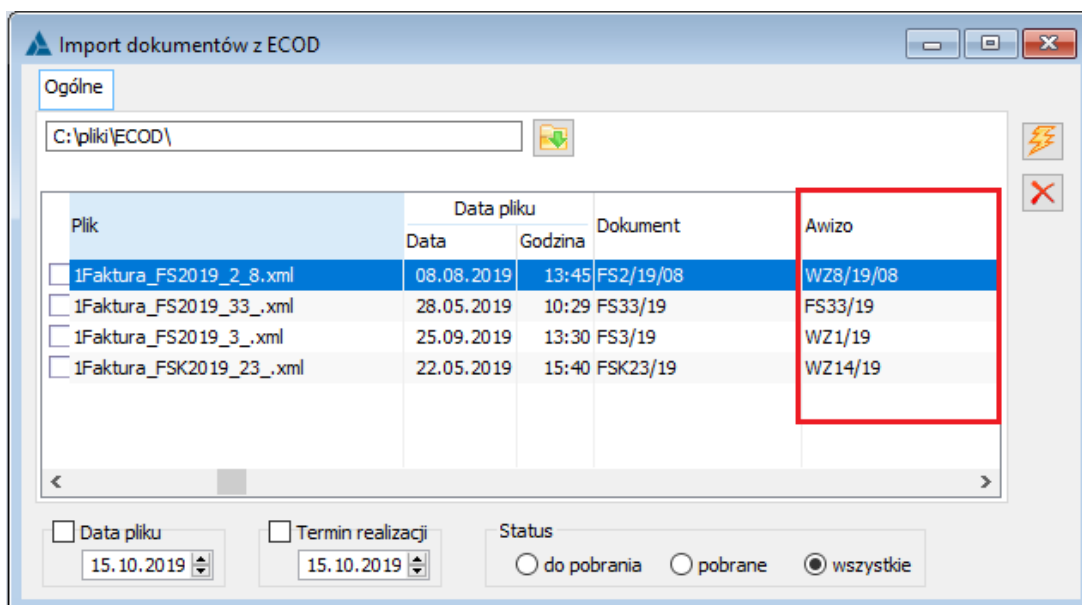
Import dokumentów z ECOD

Ogólne

C:\pliki\ECOD\

| Plik | Data pliku – Data | Data pliku – Godzina | Dokument | Awizo |
|---|---|---|---|---|
| 1Faktura_FS2019_2_8.xml | 08.08.2019 | 13:45 | FS2/19/08 | WZ8/19/08 |
| 1Faktura_FS2019_33_.xml | 28.05.2019 | 10:29 | FS33/19 | FS33/19 |
| 1Faktura_FS2019_3_.xml | 25.09.2019 | 13:30 | FS3/19 | WZ1/19 |
| 1Faktura_FSK2019_23_.xml | 22.05.2019 | 15:40 | FSK23/19 | WZ14/19 |

Data pliku
15.10.2019

Termin realizacji
15.10.2019

Status
do pobrania
pobrane
wszystkie